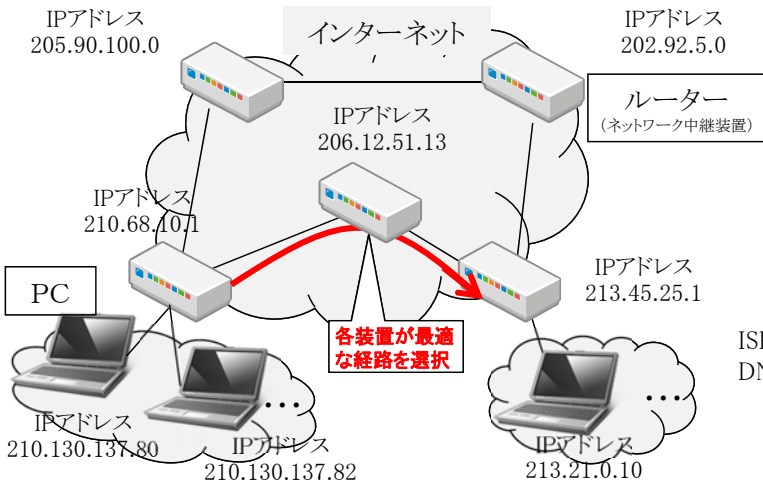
IPアドレス
205.90.100.0

インターネット

IPアドレス
202.92.5.0

ルーター
（ネットワーク中継装置）

IPアドレス
206.12.51.13

IPアドレス
210.68.10.1

PC

IPアドレス
213.45.25.1

各装置が最適な経路を選択

ISI
DN

IPアドレス
210.130.137.80

IPアドレス
210.130.137.82

IPアドレス
213.21.0.10